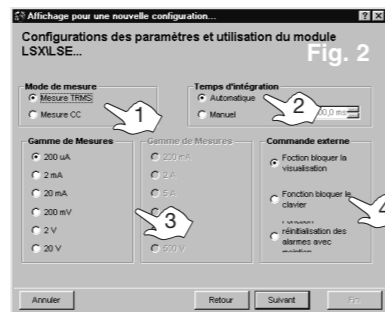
Affichage pour une nouvelle configuration...

Configurations des paramètres et utilisation du module LSX\LSE...

Fig. 2

Mode de mesure
Mesure TRMS
Mesure CC

1

Temps d'intégration
Automatique
Manuel
2
00,0 ms

Gamme de Mesures
200 uA
2 mA
20 mA
200 mV
2 V
20 V

Gamme de Mesures
200 mA
2 A
5 A
3
500 V

Commande externe
Foction bloquer la visualisation
Fonction bloquer le clavier
Fonction réinitialisation des alarmes avec maintien
4

Annuler
Retour
Suivant
Fin